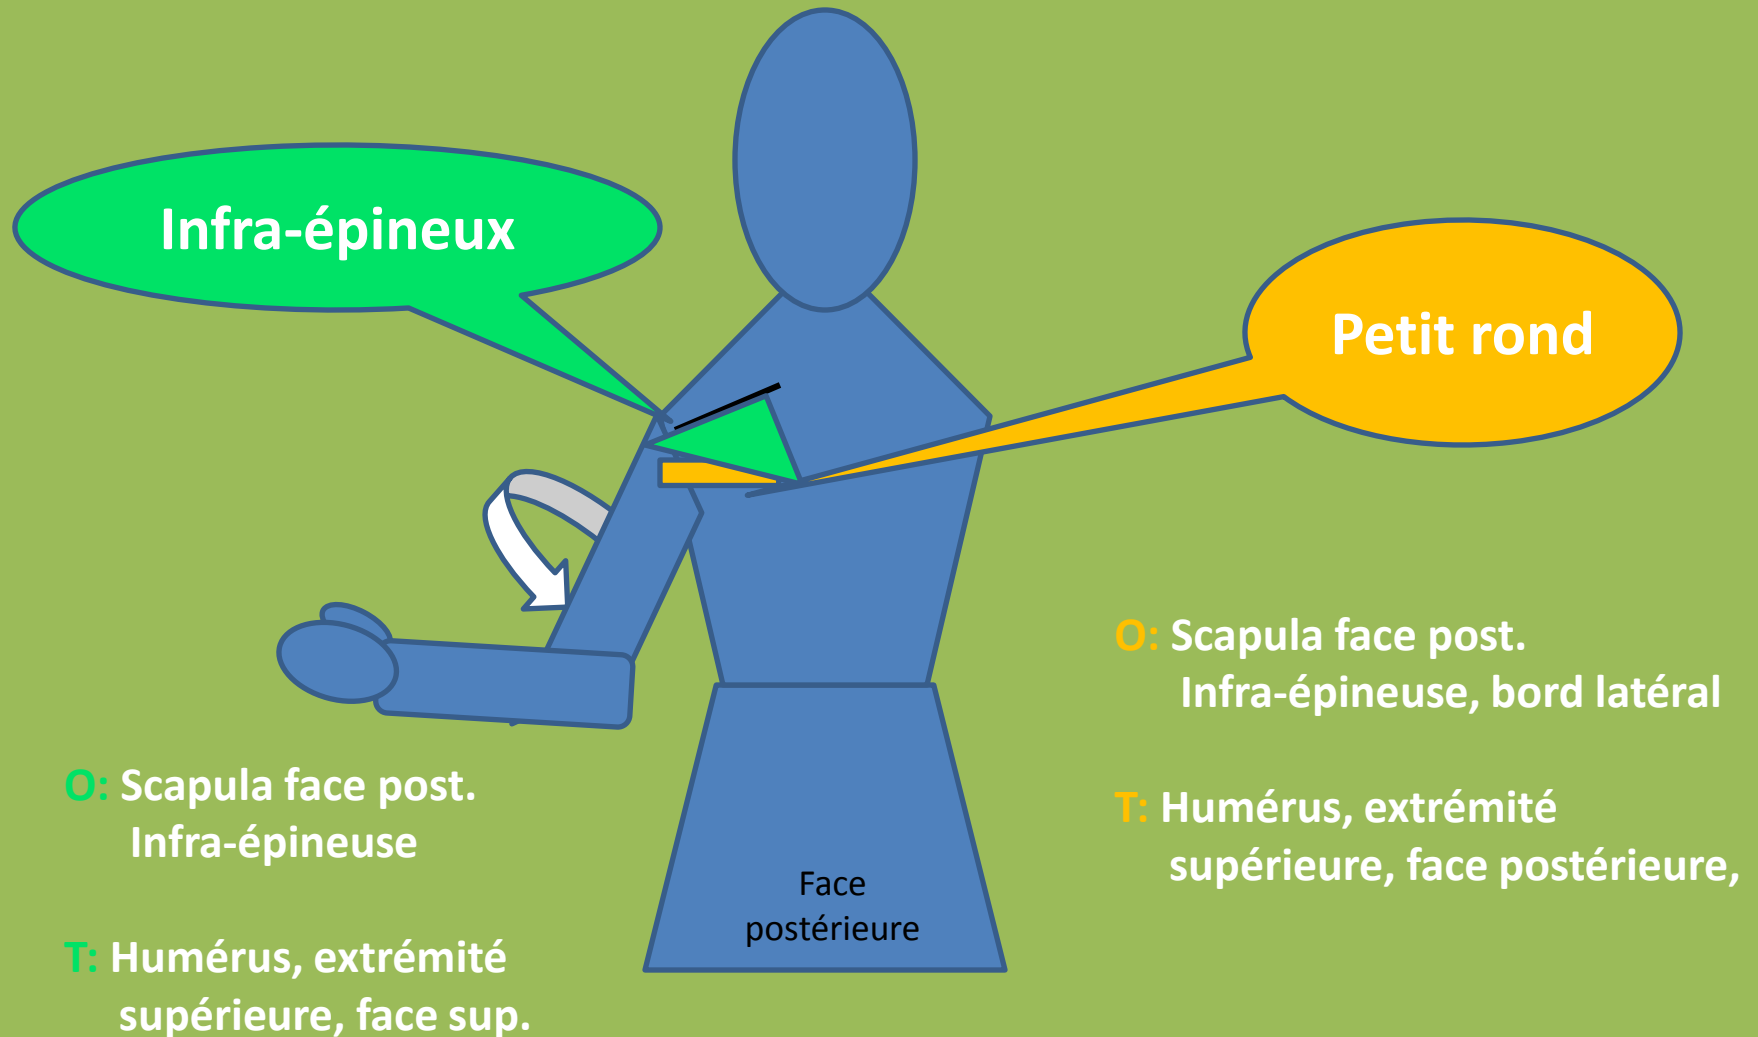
Infra-épineux

Petit rond

O: Scapula face post.
Infra-épineuse, bord latéral

T: Humérus, extrémité
supérieure, face postérieure,

O: Scapula face post.
Infra-épineuse

T: Humérus, extrémité
supérieure, face sup.

Face
postérieure